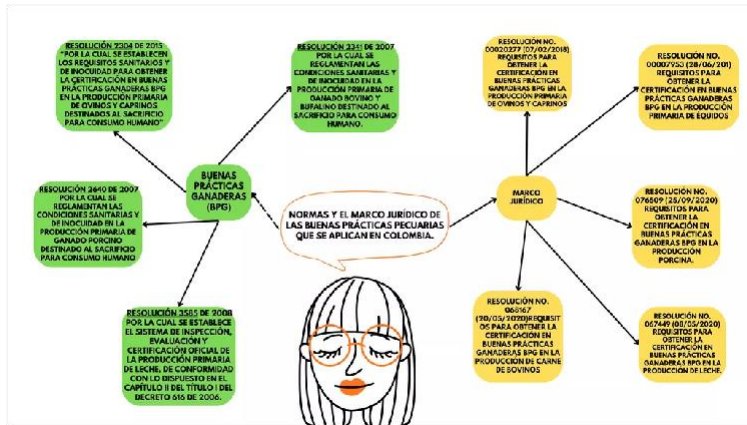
RESOLUCIÓN 2304 DE 2015 "POR LA CUAL SE ESTABLECEN LOS REQUISITOS SANITARIOS Y DE INOCUIDAD PARA OBTENER LA CERTIFICACIÓN EN BUENAS PRÁCTICAS GANADERAS BPG EN LA PRODUCCIÓN PRIMARIA DE OVINOS Y CAPRINOS DESTINADOS AL SACRIFICIO PARA CONSUMO HUMANO"

RESOLUCIÓN 2341 DE 2007 POR LA CUAL SE REGLAMENTAN LAS CONDICIONES SANITARIAS Y DE INOCUIDAD EN LA PRODUCCIÓN PRIMARIA DE GANADO BOVINO Y BUFALINO DESTINADO AL SACRIFICIO PARA CONSUMO HUMANO.

RESOLUCIÓN NO. 00020277 (07/02/2018) REQUISITOS PARA OBTENER LA CERTIFICACIÓN EN BUENAS PRÁCTICAS GANADERAS BPG EN LA PRODUCCIÓN PRIMARIA DE OVINOS Y CAPRINOS

RESOLUCIÓN NO. 00007553 (28/06/201) REQUISITOS PARA OBTENER LA CERTIFICACIÓN EN BUENAS PRÁCTICAS GANADERAS BPG EN LA PRODUCCIÓN PRIMARIA DE EQUIDOS

BUENAS PRÁCTICAS GANADERAS (BPG)

MARCO JURÍDICO

RESOLUCIÓN 2640 DE 2007 POR LA CUAL SE REGLAMENTAN LAS CONDICIONES SANITARIAS Y DE INOCUIDAD EN LA PRODUCCIÓN PRIMARIA DE GANADO PORCINO DESTINADO AL SACRIFICIO PARA CONSUMO HUMANO

NORMAS Y EL MARCO JURÍDICO DE LAS BUENAS PRÁCTICAS PECUARIAS QUE SE APLICAN EN COLOMBIA.

RESOLUCIÓN NO. 076509 (28/09/2020) REQUISITOS PARA OBTENER LA CERTIFICACIÓN EN BUENAS PRÁCTICAS GANADERAS BPG EN LA PRODUCCIÓN PORCINA.

RESOLUCIÓN 3585 DE 2008 POR LA CUAL SE ESTABLECE EL SISTEMA DE INSPECCIÓN, EVALUACIÓN Y CERTIFICACIÓN OFICIAL DE LA PRODUCCIÓN PRIMARIA DE LECHE, DE CONFORMIDAD CON LO DISPUESTO EN EL CAPÍTULO II DEL TÍTULO I DEL DECRETO 616 DE 2006.

RESOLUCIÓN NO. 068167 (20/05/2020)REQUISITOS PARA OBTENER LA CERTIFICACIÓN EN BUENAS PRÁCTICAS GANADERAS BPG EN LA PRODUCCIÓN DE CARNE DE BOVINOS

RESOLUCIÓN NO. 067449 (08/05/2020) REQUISITOS PARA OBTENER LA CERTIFICACIÓN EN BUENAS PRÁCTICAS GANADERAS BPG EN LA PRODUCCIÓN DE LECHE.